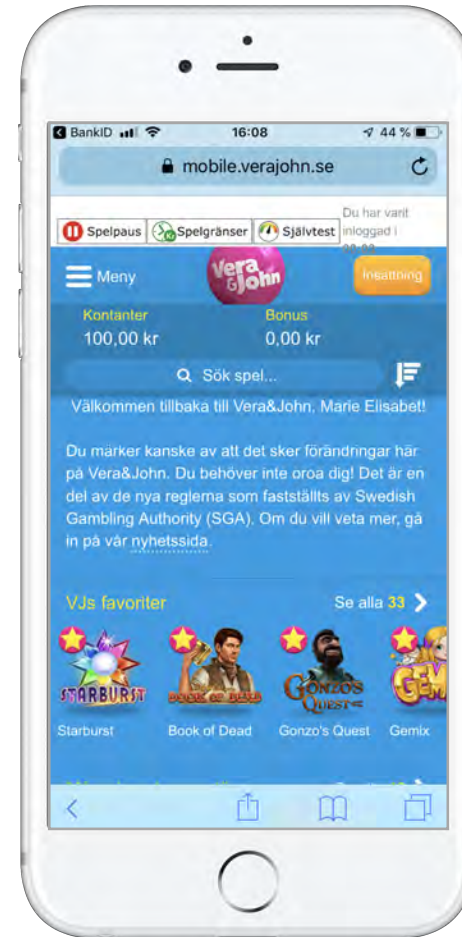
BankID 16:08 44 %

mobile.verajohn.se

Spelpaus Spelgränser Självtest Du har varit inloggad i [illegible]

Meny Vera&John Insättning

Kontanter 100,00 kr Bonus 0,00 kr

Sök spel...

Välkommen tillbaka till Vera&John, Marie Elisabet!

Du märker kanske av att det sker förändringar här på Vera&John. Du behöver inte oroa dig! Det är en del av de nya reglerna som fastställts av Swedish Gambling Authority (SGA). Om du vill veta mer, gå in på vår nyhetssida.

VJs favoriter Se alla 33

STARBURST Starburst

BOOK OF DEAD Book of Dead

GONZO'S QUEST Gonzo's Quest

GEM Gemix

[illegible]